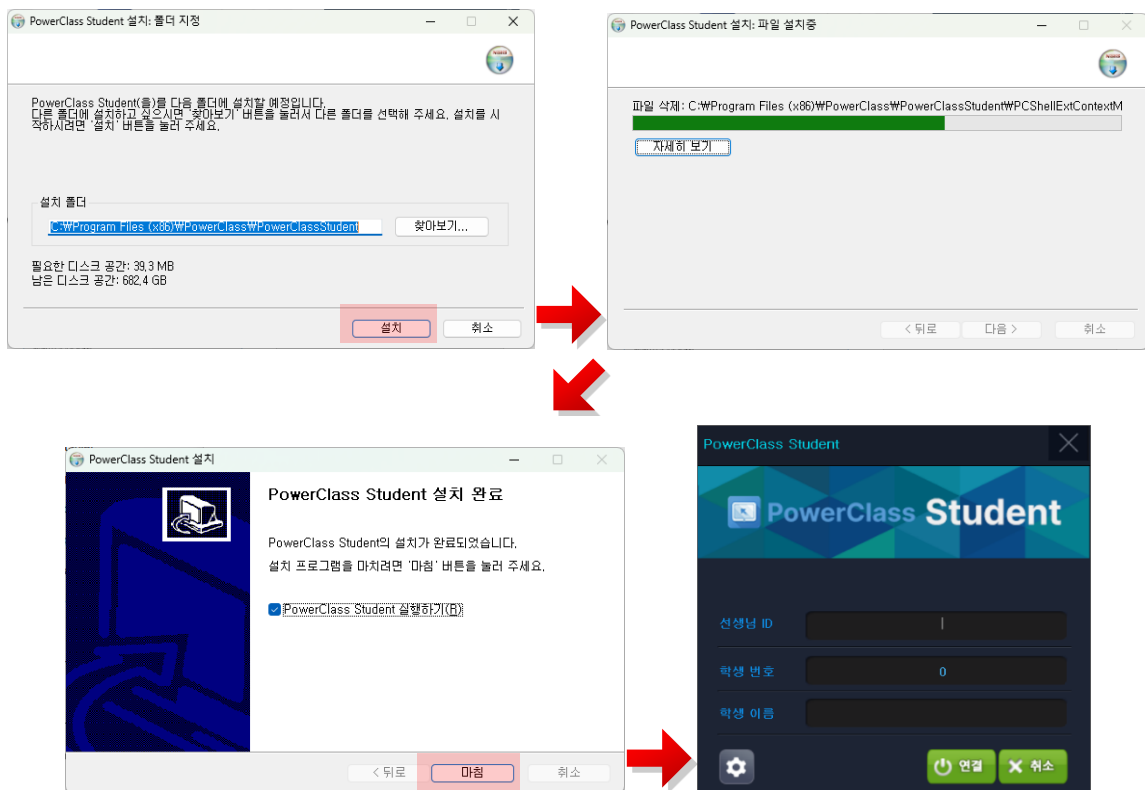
PowerClass Student 설치: 폴더 지정

PowerClass Student(을)를 다음 폴더에 설치할 예정입니다.
다른 폴더에 설치하고 싶으시면 '찾아보기' 버튼을 눌러서 다른 폴더를 선택해 주세요. 설치를 시작하시려면 '설치' 버튼을 눌러 주세요.

설치 폴더
C:\Program Files (x86)\PowerClass\PowerClassStudent
찾아보기...

필요한 디스크 공간: 39.3 MB
남은 디스크 공간: 682.4 GB

설치
취소

PowerClass Student 설치: 파일 설치중

파일 삭제: C:\Program Files (x86)\PowerClass\PowerClassStudent\PCShellExtContextM
자세히 보기

< 뒤로
다음 >
취소

PowerClass Student 설치

PowerClass Student 설치 완료

PowerClass Student의 설치가 완료되었습니다.
설치 프로그램을 마치려면 '마침' 버튼을 눌러 주세요.

PowerClass Student 실행하기(R)

< 뒤로
마침
취소

PowerClass Student

PowerClass Student

선생님 ID
학생 번호
0
학생 이름

연결
취소